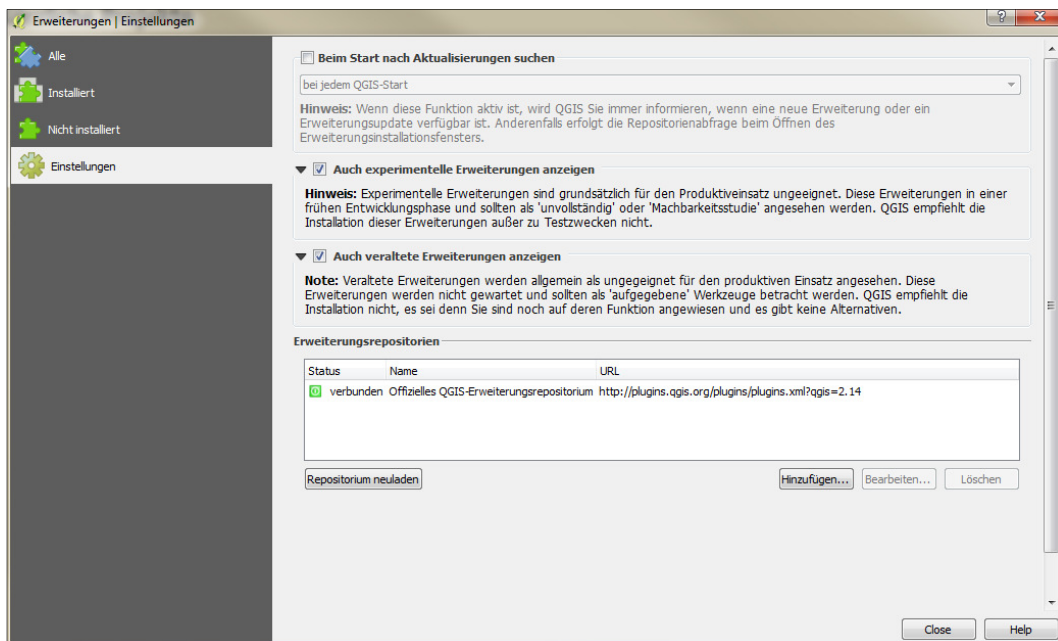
Erweiterungen | Einstellungen

Alle
Installiert
Nicht installiert
Einstellungen

Beim Start nach Aktualisierungen suchen

bei jedem QGIS-Start

Hinweis: Wenn diese Funktion aktiv ist, wird QGIS Sie immer informieren, wenn eine neue Erweiterung oder ein Erweiterungsupdate verfügbar ist. Anderenfalls erfolgt die Repositorienabfrage beim Öffnen des Erweiterungsinstallationsfensters.

Auch experimentelle Erweiterungen anzeigen

Hinweis: Experimentelle Erweiterungen sind grundsätzlich für den Produktiveinsatz ungeeignet. Diese Erweiterungen in einer frühen Entwicklungsphase und sollten als 'unvollständig' oder 'Machbarkeitsstudie' angesehen werden. QGIS empfiehlt die Installation dieser Erweiterungen außer zu Testzwecken nicht.

Auch veraltete Erweiterungen anzeigen

Note: Veraltete Erweiterungen werden allgemein als ungeeignet für den produktiven Einsatz angesehen. Diese Erweiterungen werden nicht gewartet und sollten als 'aufgegebene' Werkzeuge betracht werden. QGIS empfiehlt die Installation nicht, es sei denn Sie sind noch auf deren Funktion angewiesen und es gibt keine Alternativen.

Erweiterungsrepositorien

| Status | Name | URL |
|---|---|---|
| verbunden | Offizielles QGIS-Erweiterungsrepositorium | http://plugins.qgis.org/plugins/plugins.xml?qgis=2.14 |

Repositorium neuladen
Hinzufügen...
Bearbeiten...
Löschen

Close
Help